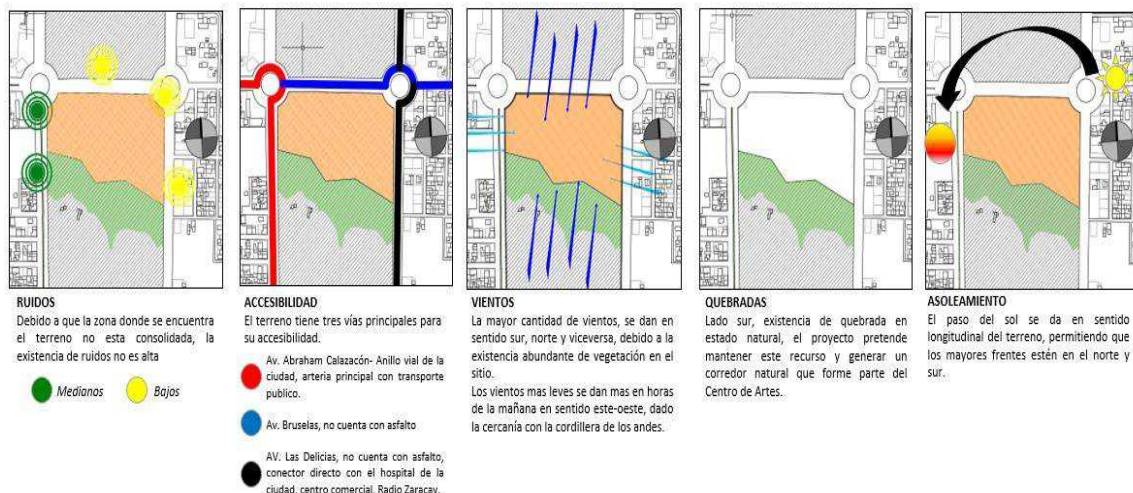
RUIDOS
Debido a que la zona donde se encuentra el terreno no esta consolidada, la existencia de ruidos no es alta

Medianos

Bajos

ACCESIBILIDAD
El terreno tiene tres vías principales para su accesibilidad.

Av. Abraham Calazacón- Anillo vial de la ciudad, arteria principal con transporte publico.

Av. Bruselas, no cuenta con asfalto

AV. Las Delicias, no cuenta con asfalto, conector directo con el hospital de la ciudad, centro comercial, Radio Zaracay.

VIENTOS
La mayor cantidad de vientos, se dan en sentido sur, norte y viceversa, debido a la existencia abundante de vegetación en el sitio.
Los vientos mas leves se dan mas en horas de la mañana en sentido este-oeste, dado la cercanía con la cordillera de los andes.

QUEBRADAS
Lado sur, existencia de quebrada en estado natural, el proyecto pretende mantener este recurso y generar un corredor natural que forme parte del Centro de Artes.

ASOLEAMIENTO
El paso del sol se da en sentido longitudinal del terreno, permitiendo que los mayores frentes estén en el norte y sur.